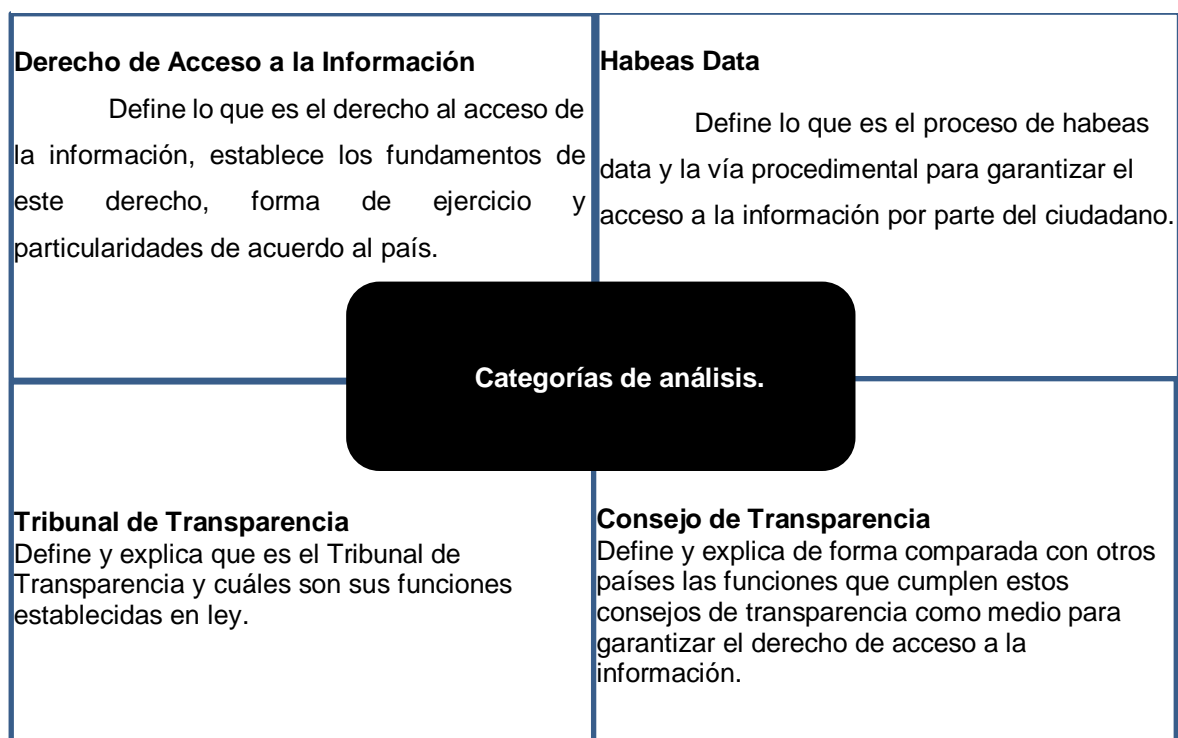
Derecho de Acceso a la Información

Define lo que es el derecho al acceso de la información, establece los fundamentos de este derecho, forma de ejercicio y particularidades de acuerdo al país.

Habeas Data

Define lo que es el proceso de habeas data y la vía procedimental para garantizar el acceso a la información por parte del ciudadano.

Categorías de análisis.

Tribunal de Transparencia
Define y explica que es el Tribunal de Transparencia y cuáles son sus funciones establecidas en ley.

Consejo de Transparencia
Define y explica de forma comparada con otros países las funciones que cumplen estos consejos de transparencia como medio para garantizar el derecho de acceso a la información.